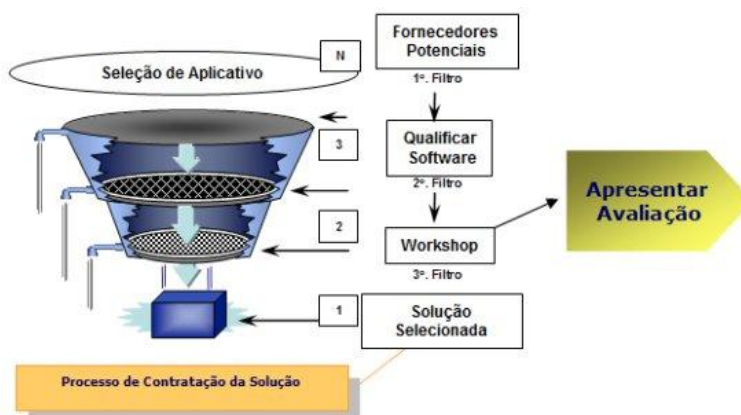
Fornecedores Potenciais

N

Seleção de Aplicativo

1º. Filtro

Qualificar Software

3

2º. Filtro

Apresentar Avaliação

2

Workshop

3º. Filtro

1

Solução Selecionada

Processo de Contratação da Solução